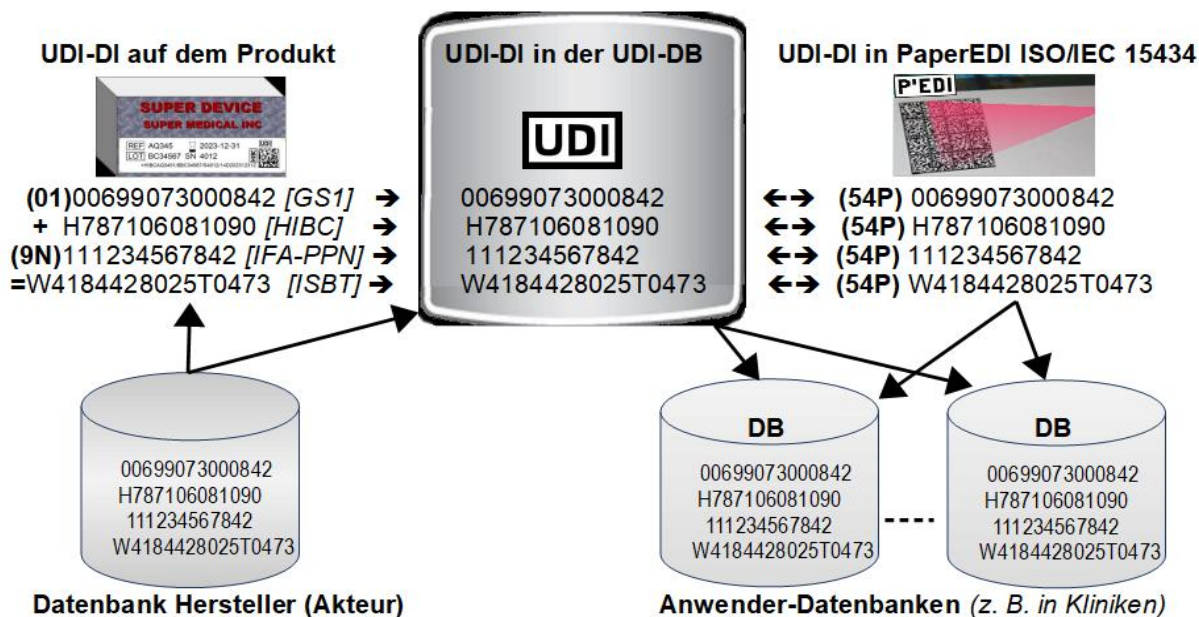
UDI-DI auf dem Produkt

SUPER DEVICE
SUPER MEDICAL INC
REF AQ345 2023-12-31
LOT BC34567 SN 4012
UDI

(01)00699073000842 [GS1] →
+ H787106081090 [HIBC] →
(9N)111234567842 [IFA-PPN] →
=W4184428025T0473 [ISBT] →

UDI-DI in der UDI-DB

UDI

00699073000842
H787106081090
111234567842
W4184428025T0473

UDI-DI in PaperEDI ISO/IEC 15434

P'EDI

←→ (54P) 00699073000842
←→ (54P) H787106081090
←→ (54P) 111234567842
←→ (54P) W4184428025T0473

00699073000842
H787106081090
111234567842
W4184428025T0473

Datenbank Hersteller (Akteur)

DB
00699073000842
H787106081090
111234567842
W4184428025T0473

----

DB
00699073000842
H787106081090
111234567842
W4184428025T0473

Anwender-Datenbanken (z. B. in Kliniken)